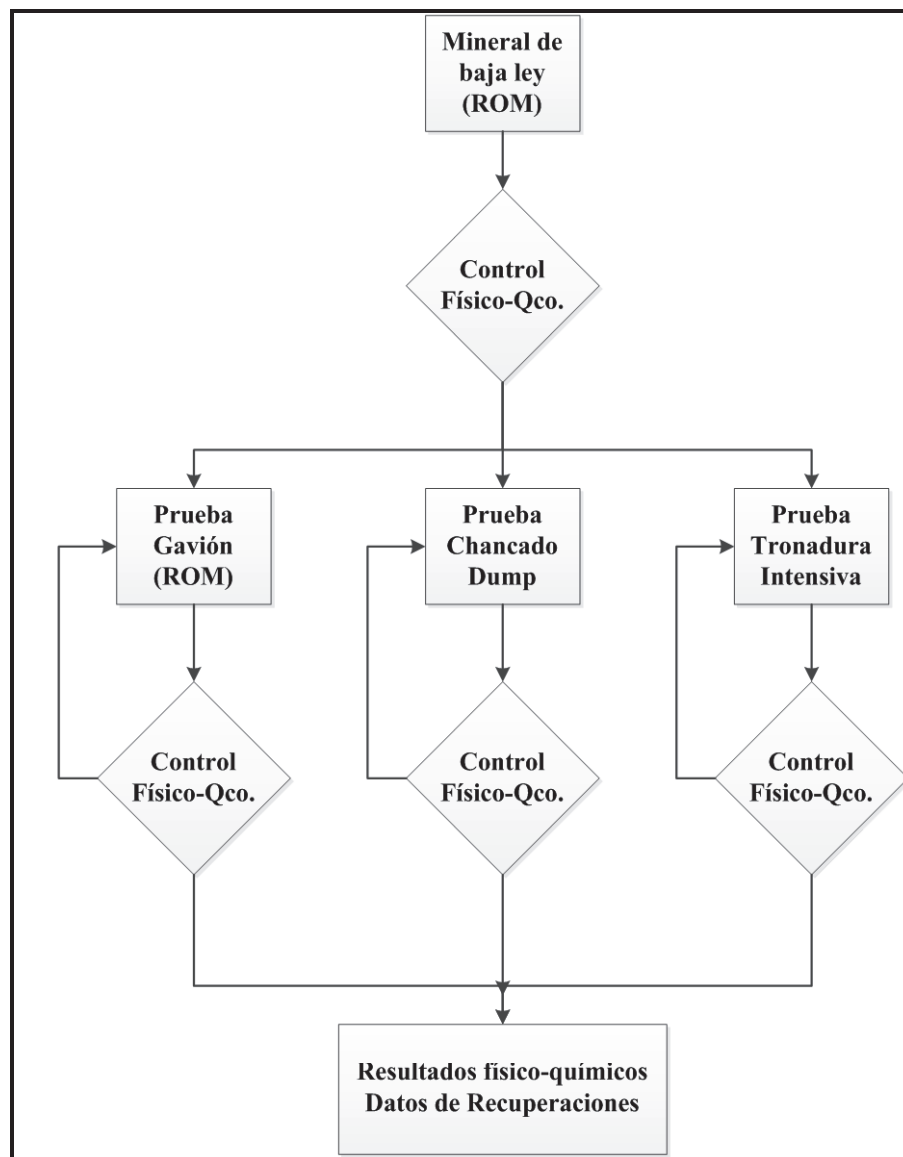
Mineral de baja ley (ROM)

Control Físico-Qco.

Prueba Gavión (ROM)

Prueba Chancado Dump

Prueba Tronadura Intensiva

Control Físico-Qco.

Control Físico-Qco.

Control Físico-Qco.

Resultados físico-químicos
Datos de Recuperaciones